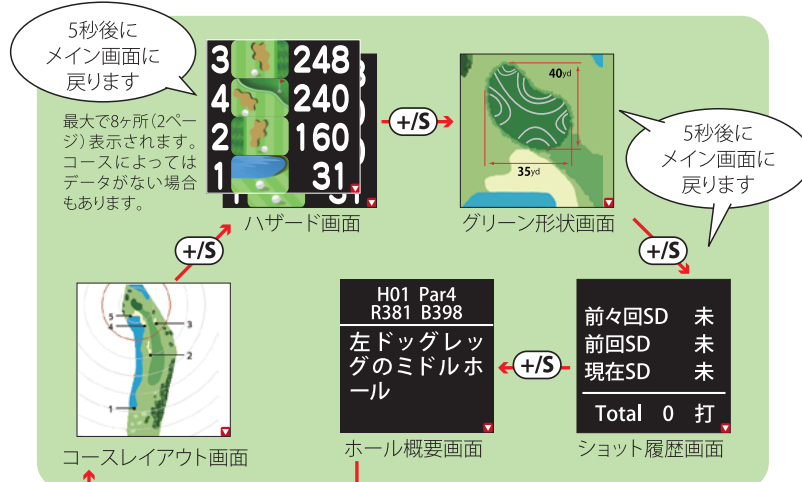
5秒後に
メイン画面に
戻ります

最大で8ヶ所(2ページ)表示されます。コースによってはデータがない場合もあります。

| 3 | 248 |
|---|---|
| 4 | 240 |
| 2 | 160 |
| 1 | 31 |

ハザード画面

+/S

40yd
35yd

グリーン形状画面

5秒後に
メイン画面に
戻ります

+/S

5
4
3
2
1

コースレイアウト画面

+/S

H01 Par4
R381 B398
左ドッグレッグのミドルホール

ホール概要画面

+/S

| 前々回SD | 未 |
|---|---|
| 前回SD | 未 |
| 現在SD | 未 |
| Total 0 | 打 |

ショット履歴画面